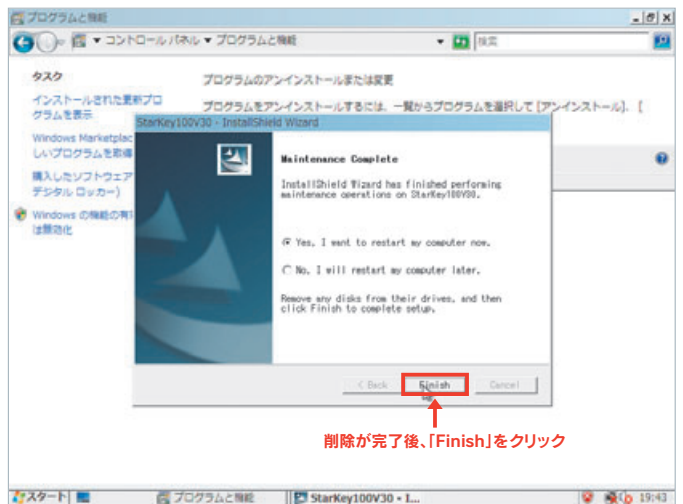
プログラムと機能

▼ コントロールパネル ▼ プログラムと機能

検索

タスク

インストールされた更新プログラムを表示

Windows Marketplac しいプログラムを取得

購入したソフトウェア デジタル ロッカー)

Windows の機能の有 は無効化

プログラムのアンインストールまたは変更

プログラムをアンインストールするには、一覧からプログラムを選択して [アンインストール]、[

StarKey100V30 - InstallShield Wizard

Maintenance Complete

InstallShield Wizard has finished performing maintenance operations on StarKey100V30.

Yes, I want to restart my computer now.

No, I will restart my computer later.

Remove any disks from their drives, and then click Finish to complete setup.

< Back

Finish

Cancel

削除が完了後、「Finish」をクリック

スタート

プログラムと機能

StarKey100V30 - I...

19:43